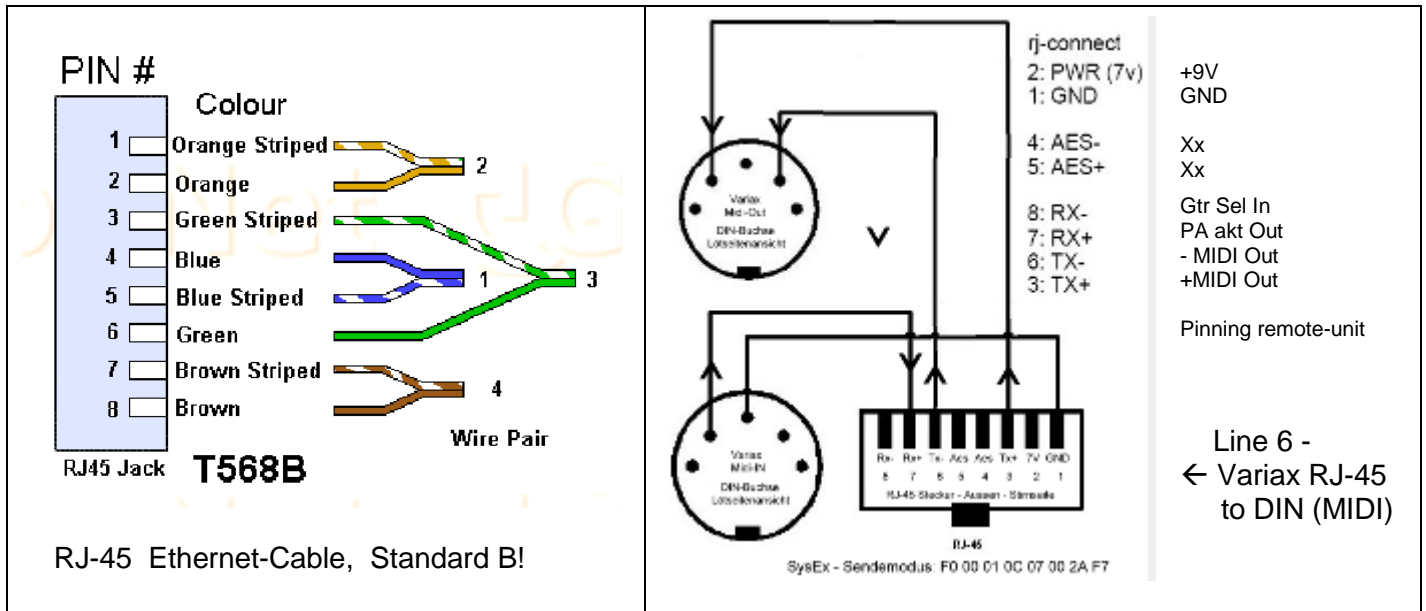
PIN #

Colour

1 Orange Striped
2 Orange
3 Green Striped
4 Blue
5 Blue Striped
6 Green
7 Brown Striped
8 Brown

2
1
3
4

Wire Pair

RJ45 Jack T568B

RJ-45 Ethernet-Cable, Standard B!

Variax Midi-Out
DIN-Buchse Lotseitenansicht

V

Variax Midi-IN
DIN-Buchse Lotseitenansicht

Rx- Rx+ Tx- Aes Aes Tx+ 7V GND
8 7 6 5 4 3 2 1
RJ-45-Stecker - Aussen - Stirnseite

RJ-45

SysEx - Sendemodus: F0 00 01 0C 07 00 2A F7

rj-connect
2: PWR (7v)
1: GND

4: AES-
5: AES+

8: RX-
7: RX+
6: TX-
3: TX+

+9V
GND

Xx
Xx

Gtr Sel In
PA akt Out
- MIDI Out
+MIDI Out

Pinning remote-unit

Line 6 -
← Variax RJ-45 to DIN (MIDI)